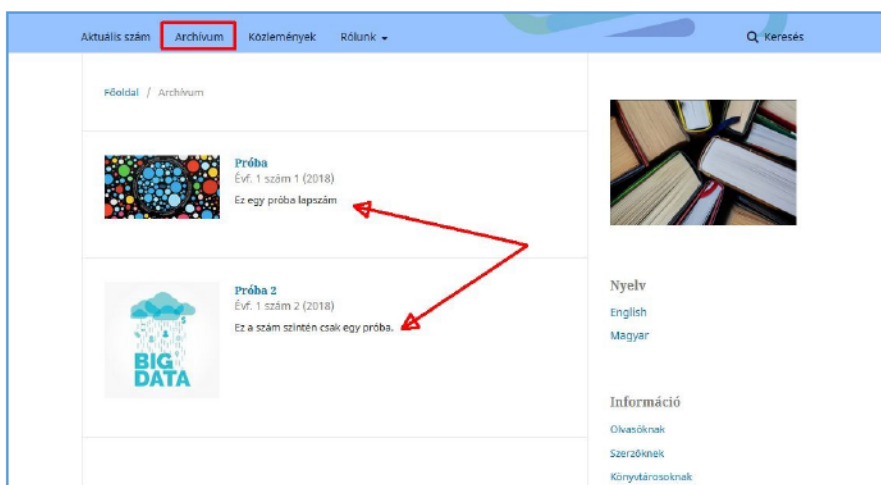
Aktuális szám Archívum Közlemények Rólunk

Keresés

Főoldal / Archívum

Próba
Évf. 1 szám 1 (2018)
Ez egy próba lapszám

Próba 2
Évf. 1 szám 2 (2018)
Ez a szám szintén csak egy próba.

BIG DATA

Nyelv
English
Magyar

Információ
Olvasóknak
Szerzőknek
Könyvtárosoknak